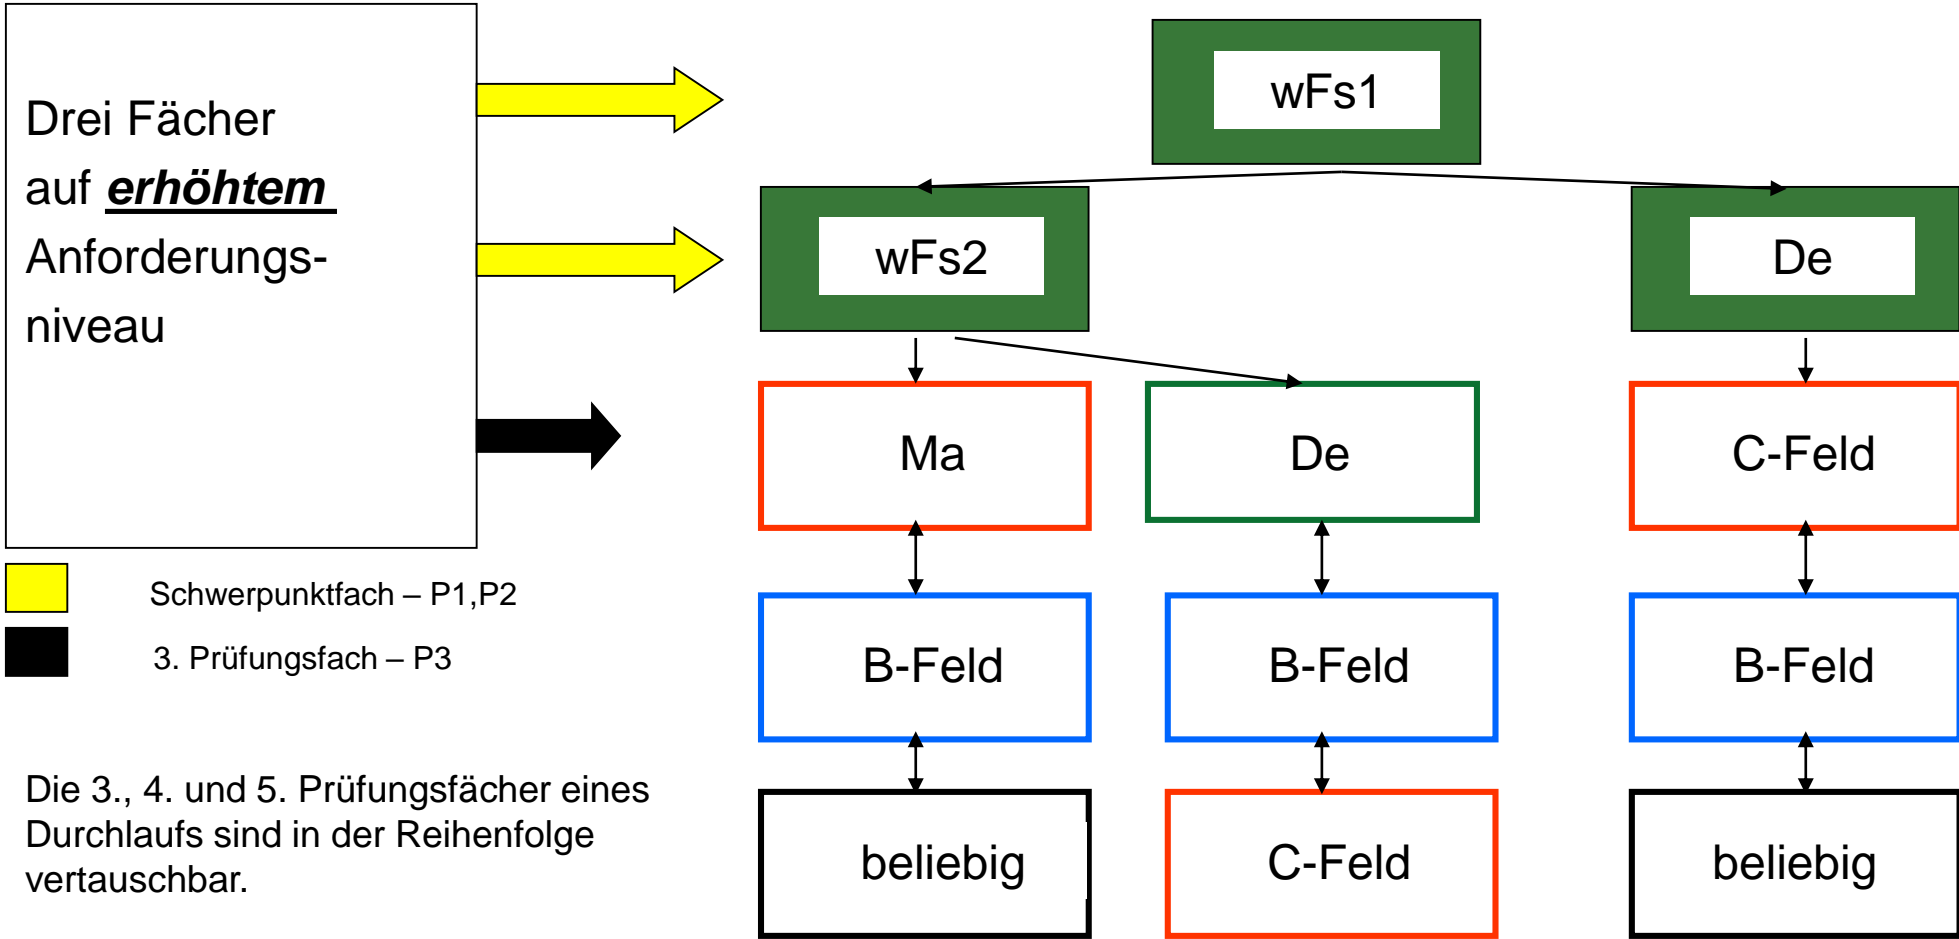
Drei Fächer auf ***erhöhtem*** Anforderungsniveau

wFs1

wFs2

De

Ma

De

C-Feld

B-Feld

B-Feld

B-Feld

beliebig

C-Feld

beliebig

Schwerpunktfach – P1,P2

3. Prüfungsfach – P3

Die 3., 4. und 5. Prüfungsfächer eines Durchlaufs sind in der Reihenfolge vertauschbar.